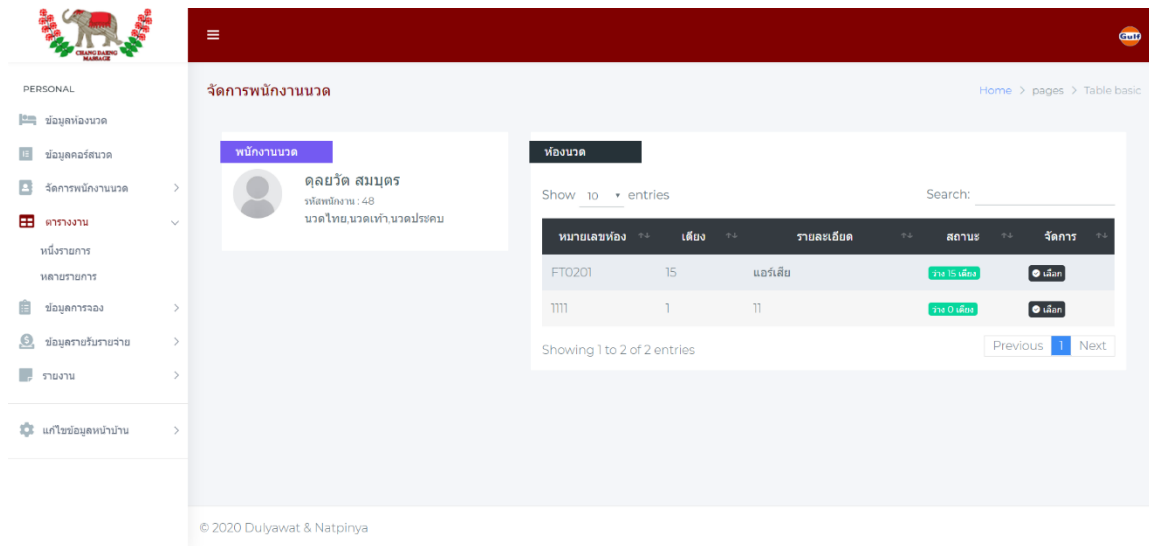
CHANG DAENG MASSAGE

PERSONAL

ข้อมูลห้องนวด

ข้อมูลคอร์สนวด

จัดการพนักงานนวด

ตารางงาน

หนึ่งรายการ

หลายรายการ

ข้อมูลการจอง

ข้อมูลรายรับรายจ่าย

รายงาน

แก้ไขข้อมูลหน้าบ้าน

Gulf

จัดการพนักงานนวด

Home > pages > Table basic

พนักงานนวด

ดุลยวัต สมบุตร
รหัสพนักงาน : 48
นวดไทย,นวดเท้า,นวดประคบ

ห้องนวด

Show 10 entries

Search:

| หมายเลขห้อง | เตียง | รายละเอียด | สถานะ | จัดการ |
|---|---|---|---|---|
| FT0201 | 15 | แอร์เสีย | ว่าง 15 เตียง | เลือก |
| 1111 | 1 | 11 | ว่าง 0 เตียง | เลือก |

Showing 1 to 2 of 2 entries

Previous 1 Next

© 2020 Dulyawat & Natpinya